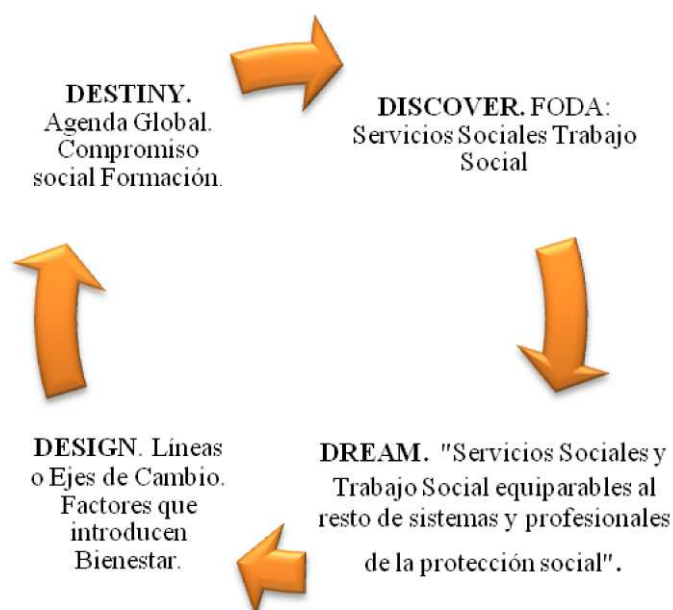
DESTINY. Agenda Global. Compromiso social Formación.

DISCOVER. FODA: Servicios Sociales Trabajo Social

DREAM. "Servicios Sociales y Trabajo Social equiparables al resto de sistemas y profesionales de la protección social".

DESIGN. Líneas o Ejes de Cambio. Factores que introducen Bienestar.